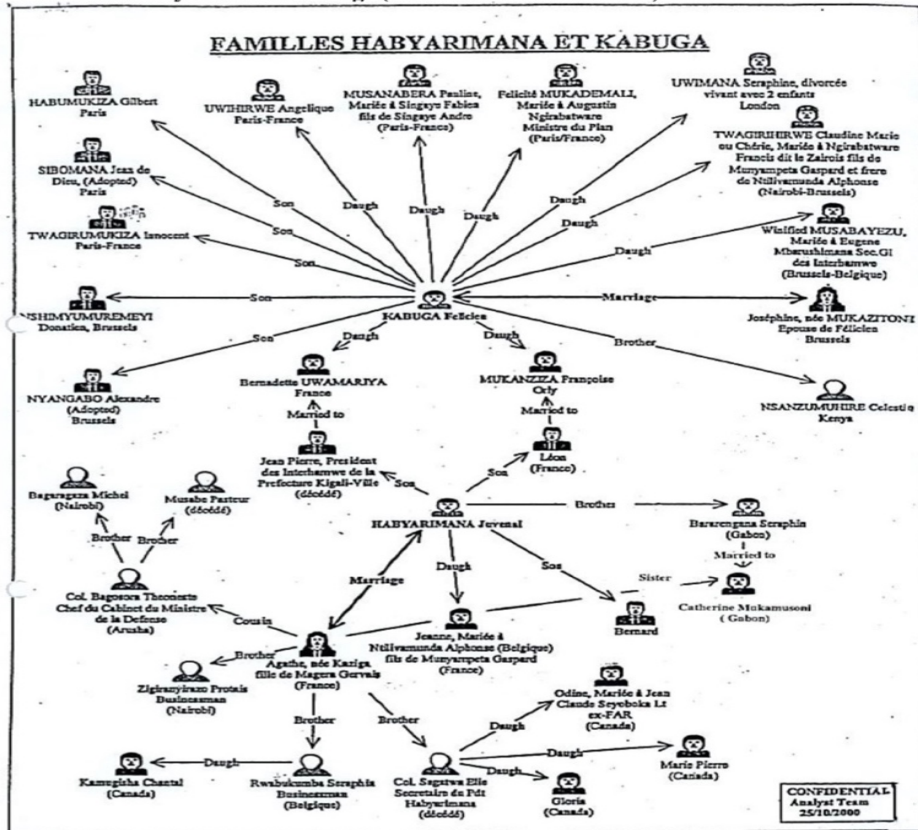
FAMILLES HABYARIMANA ET KABUGA

HABUMUKIZA Gilbert
Paris

UWIHIRWE Angelique
Paris-France

MUSANABERA Pauline, Mariée à Singaye Fabien fils de Singaye Andre (Paris-France)

Felicité MUKADEMALI, Mariée à Augustin Ngirabatware Ministre du Plan (Paris/France)

UWIMANA Seraphine, divorcée vivant avec 2 enfants London

TWAGIRIHIRWE Claudine Marie ou Chérie, Mariée à Ngirabatware Francis dit le Zairois fils de Munyampeta Gaspard et frere de Ntilivamunda Alphonse (Nairobi-Brussels)

SIBOMANA Jean de Dieu, (Adopted) Paris

TWAGIRUMUKIZA Innocent Paris-France

Winifred MUSABAYEZU, Mariée à Eugene Mbarushimana Sec.GI des Interhamwe (Brussels-Belgique)

Son
Son
Son
Daugh
Daugh
Daugh
Daugh
Daugh
Daugh

NSHIMYUMUREMEYI Donatien, Brussels

Son

KABUGA Felicien

Marriage

Joséphine, née MUKAZITONI Epouse de Félicien Brussels

Son
Daugh
Daugh
Brother

NYANGABO Alexandre (Adopted) Brussels

Bernadette UWAMARIYA France

MUKANZIZA Françoise Orly

NSANZUMUHIRE Celestin Kenya

Married to
Married to

Jean Pierre, President des Interhamwe de la Prefecture Kigali-Ville (décédé)

Léon (France)

Son
Son

Bagaragaza Michel (Nairobi)

Musabe Pasteur (décédé)

HABYARIMANA Juvenal

Brother

Bararengana Seraphin (Gabon)

Married to

Brother
Brother

Col. Bagosora Theoneste Chef du Cabinet du Ministre de la Defense (Arusha)

Marriage
Daugh
Son
Sister

Catherine Mukamusoni (Gabon)

Cousin

Jeanne, Mariée à Ntilivamunda Alphonse (Belgique) fils de Munyampeta Gaspard (France)

Bernard

Brother

Agathe, née Kanziga fille de Magera Gervais (France)

Zigiranyirazo Protais Businessman (Nairobi)

Brother
Brother

Odine, Mariée à Jean Claude Seyoboka Lt ex-FAR (Canada)

Daugh
Daugh
Daugh
Daugh

Kamugisha Chantal (Canada)

Rwabukumba Seraphin Businessman (Belgique)

Col. Sagatwa Elie Secretaire du Pdt Habyarimana (décédé)

Marie Pierre (Canada)

Gloria (Canada)

CONFIDENTIAL
Analyst Team
25/10/2000